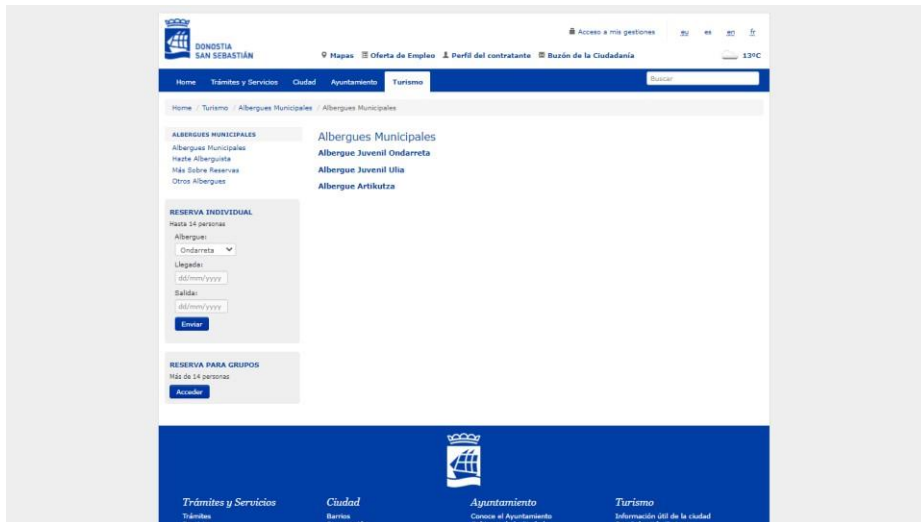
DONOSTIA
SAN SEBASTIÁN

Acceso a mis gestiones eu es en fr

Mapas Oferta de Empleo Perfil del contratante Buzón de la Ciudadanía 13ºC

Home Trámites y Servicios Ciudad Ayuntamiento Turismo

Buscar

Home / Turismo / Albergues Municipales / Albergues Municipales

ALBERGUES MUNICIPALES
Albergues Municipales
Haste Alberguista
Más Sobre Reservas
Otros Albergues

RESERVA INDIVIDUAL
Hasta 14 personas
Albergue:
Ondarreta
Llegada:
dd/mm/yyyy
Salida:
dd/mm/yyyy
Enviar

RESERVA PARA GRUPOS
Más de 14 personas
Acceder

Albergues Municipales
Albergue Juvenil Ondarreta
Albergue Juvenil Ulia
Albergue Artikutza

Trámites y Servicios
Trámites

Ciudad
Barrios

Ayuntamiento
Conoce el Ayuntamiento

Turismo
Información útil de la ciudad